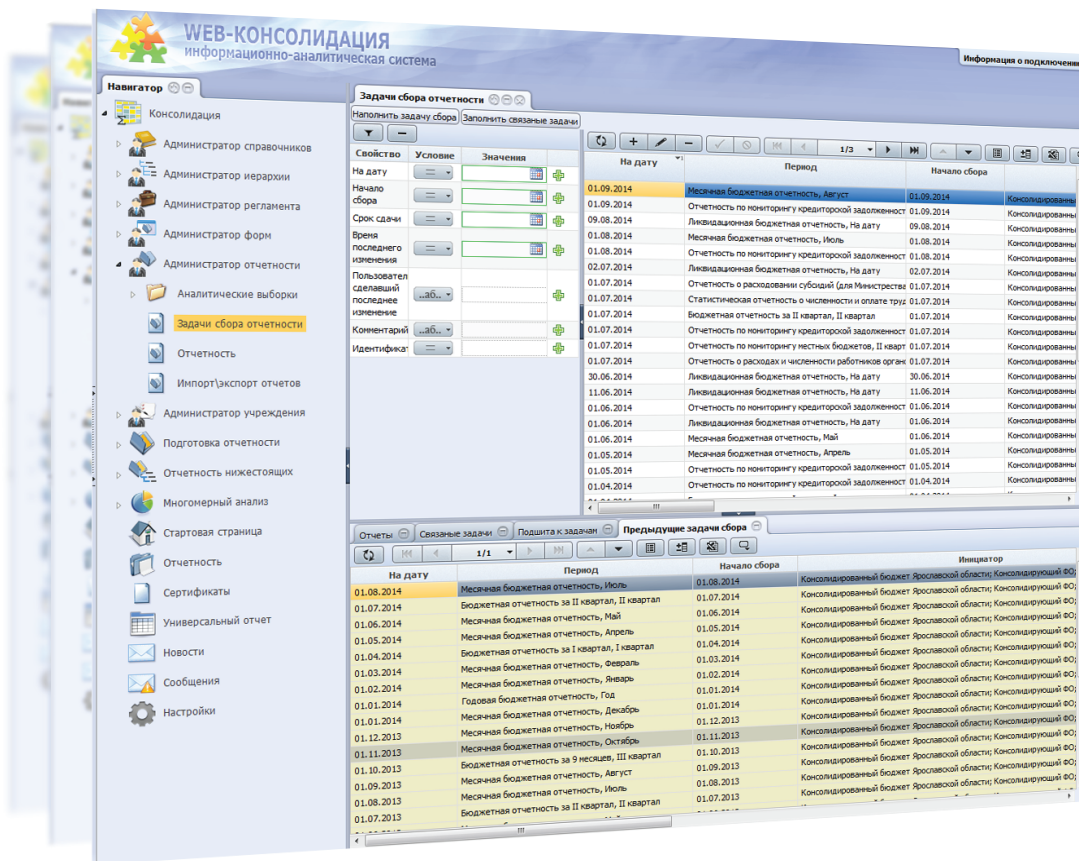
WEB-КОНСОЛИДАЦИЯ
информационно-аналитическая система

Информация о подключени

Навигатор

Консолидация
Администратор справочников
Администратор иерархии
Администратор регламента
Администратор форм
Администратор отчетности
Аналитические выборки
Задачи сбора отчетности
Отчетность
Импорт\экспорт отчетов
Администратор учреждения
Подготовка отчетности
Отчетность нижестоящих
Многомерный анализ
Стартовая страница
Отчетность
Сертификаты
Универсальный отчет
Новости
Сообщения
Настройки

Задачи сбора отчетности

Наполнить задачу сбора | Заполнить связанные задачи

| Свойство | Условие | Значения |
|---|---|---|
| На дату | = | |
| Начало сбора | = | |
| Срок сдачи | = | |
| Время последнего изменения | = | |
| Пользовател сделавший последнее изменение | ..аб.. | |
| Комментарий | ..аб.. | |
| Идентификат | = | |

1/3

| На дату | Период | Начало сбора | |
|---|---|---|---|
| 01.09.2014 | Месячная бюджетная отчетность, Август | 01.09.2014 | |
| 01.09.2014 | Отчетность по мониторингу кредиторской задолженност | 01.09.2014 | Консолидированны |
| 09.08.2014 | Ликвидационная бюджетная отчетность, На дату | 09.08.2014 | Консолидированны |
| 01.08.2014 | Месячная бюджетная отчетность, Июль | 01.08.2014 | Консолидированны |
| 01.08.2014 | Отчетность по мониторингу кредиторской задолженност | 01.08.2014 | Консолидированны |
| 02.07.2014 | Ликвидационная бюджетная отчетность, На дату | 02.07.2014 | Консолидированны |
| 01.07.2014 | Отчетность о расходовании субсидий (для Министерства | 01.07.2014 | Консолидированны |
| 01.07.2014 | Статистическая отчетность о численности и оплате труд | 01.07.2014 | Консолидированны |
| 01.07.2014 | Бюджетная отчетность за II квартал, II квартал | 01.07.2014 | Консолидированны |
| 01.07.2014 | Отчетность по мониторингу кредиторской задолженност | 01.07.2014 | Консолидированны |
| 01.07.2014 | Отчетность по мониторингу местных бюджетов, II кварт | 01.07.2014 | Консолидированны |
| 01.07.2014 | Отчетность о расходах и численности работников орган | 01.07.2014 | Консолидированны |
| 30.06.2014 | Ликвидационная бюджетная отчетность, На дату | 30.06.2014 | Консолидированны |
| 11.06.2014 | Ликвидационная бюджетная отчетность, На дату | 11.06.2014 | Консолидированны |
| 01.06.2014 | Отчетность по мониторингу кредиторской задолженност | 01.06.2014 | Консолидированны |
| 01.06.2014 | Ликвидационная бюджетная отчетность, На дату | 01.06.2014 | Консолидированны |
| 01.06.2014 | Месячная бюджетная отчетность, Май | 01.06.2014 | Консолидированны |
| 01.05.2014 | Месячная бюджетная отчетность, Апрель | 01.05.2014 | Консолидированны |
| 01.05.2014 | Отчетность по мониторингу кредиторской задолженност | 01.05.2014 | Консолидированны |
| 01.04.2014 | Отчетность по мониторингу кредиторской задолженност | 01.04.2014 | Консолидированны |

Отчеты | Связаные задачи | Подшита к задачам | Предыдущие задачи сбора

1/1

| На дату | Период | Начало сбора | Инициатор |
|---|---|---|---|
| 01.08.2014 | Месячная бюджетная отчетность, Июль | 01.08.2014 | Консолидированный бюджет Ярославской области; Консолидирующий ФО; |
| 01.07.2014 | Бюджетная отчетность за II квартал, II квартал | 01.07.2014 | Консолидированный бюджет Ярославской области; Консолидирующий ФО; |
| 01.06.2014 | Месячная бюджетная отчетность, Май | 01.06.2014 | Консолидированный бюджет Ярославской области; Консолидирующий ФО; |
| 01.05.2014 | Месячная бюджетная отчетность, Апрель | 01.05.2014 | Консолидированный бюджет Ярославской области; Консолидирующий ФО; |
| 01.04.2014 | Бюджетная отчетность за I квартал, I квартал | 01.04.2014 | Консолидированный бюджет Ярославской области; Консолидирующий ФО; |
| 01.03.2014 | Месячная бюджетная отчетность, Февраль | 01.03.2014 | Консолидированный бюджет Ярославской области; Консолидирующий ФО; |
| 01.02.2014 | Месячная бюджетная отчетность, Январь | 01.02.2014 | Консолидированный бюджет Ярославской области; Консолидирующий ФО; |
| 01.01.2014 | Годовая бюджетная отчетность, Год | 01.01.2014 | Консолидированный бюджет Ярославской области; Консолидирующий ФО; |
| 01.01.2014 | Месячная бюджетная отчетность, Декабрь | 01.01.2014 | Консолидированный бюджет Ярославской области; Консолидирующий ФО; |
| 01.12.2013 | Месячная бюджетная отчетность, Ноябрь | 01.12.2013 | Консолидированный бюджет Ярославской области; Консолидирующий ФО; |
| 01.11.2013 | Месячная бюджетная отчетность, Октябрь | 01.11.2013 | Консолидированный бюджет Ярославской области; Консолидирующий ФО; |
| 01.10.2013 | Бюджетная отчетность за 9 месяцев, III квартал | 01.10.2013 | Консолидированный бюджет Ярославской области; Консолидирующий ФО; |
| 01.09.2013 | Месячная бюджетная отчетность, Август | 01.09.2013 | Консолидированный бюджет Ярославской области; Консолидирующий ФО; |
| 01.08.2013 | Месячная бюджетная отчетность, Июль | 01.08.2013 | Консолидированный бюджет Ярославской области; Консолидирующий ФО; |
| 01.07.2013 | Бюджетная отчетность за II квартал, II квартал | 01.07.2013 | Консолидированный бюджет Ярославской области; Консолидирующий ФО; |